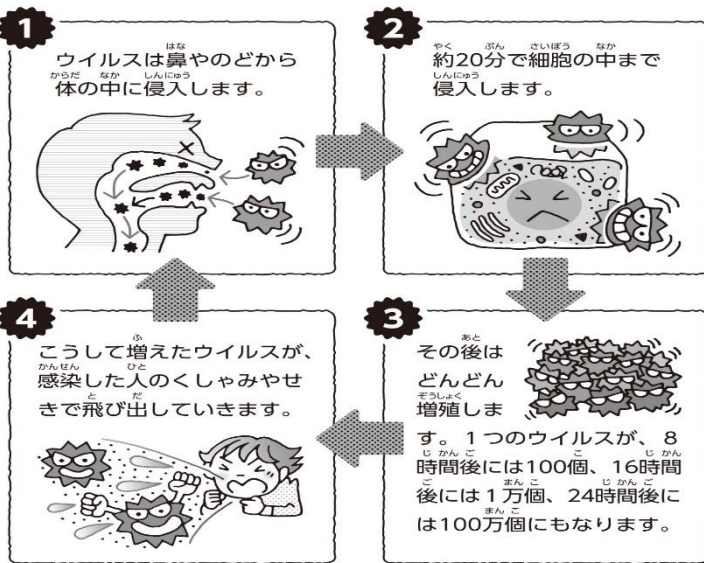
1
ウイルスは鼻やのどから体の中に侵入します。

2
約20分で細胞の中まで侵入します。

3
その後はどんどん増殖します。1つのウイルスが、8時間後には100個、16時間後には1万個、24時間後には100万個にもなります。

4
こうして増えたウイルスが、感染した人のくしゃみやせきで飛び出していきます。